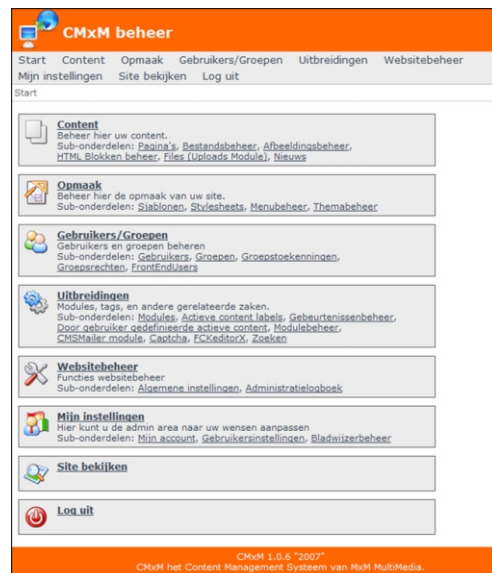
CMxM beheer

Start Content Opmaak Gebruikers/Groepen Uitbreidingen Websitebeheer Mijn instellingen Site bekijken Log uit

Start

Content
Beheer hier uw content.
Sub-onderdelen: Pagina's, Bestandsbeheer, Afbeeldingsbeheer, HTML Blokken beheer, Files (Uploads Module), Nieuws

Opmaak
Beheer hier de opmaak van uw site.
Sub-onderdelen: Sjablonen, Stylesheets, Menubeheer, Themabeheer

Gebruikers/Groepen
Gebruikers en groepen beheren
Sub-onderdelen: Gebruikers, Groepen, Groepstoekenningen, Groepsrechten, FrontEndUsers

Uitbreidingen
Modules, tags, en andere gerelateerde zaken.
Sub-onderdelen: Modules, Actieve content labels, Gebeurtenissenbeheer, Door gebruiker gedefinieerde actieve content, Modulebeheer, CMSMailer module, Captcha, FCKeditorX, Zoeken

Websitebeheer
Functies websitebeheer
Sub-onderdelen: Algemene instellingen, Administratielogboek

Mijn instellingen
Hier kunt u de admin area naar uw wensen aanpassen
Sub-onderdelen: Mijn account, Gebruikersinstellingen, Bladwijzerbeheer

Site bekijken

Log uit

CMxM 1.0.6 "2007"
CMxM het Content Management Systeem van MxM MultiMedia.